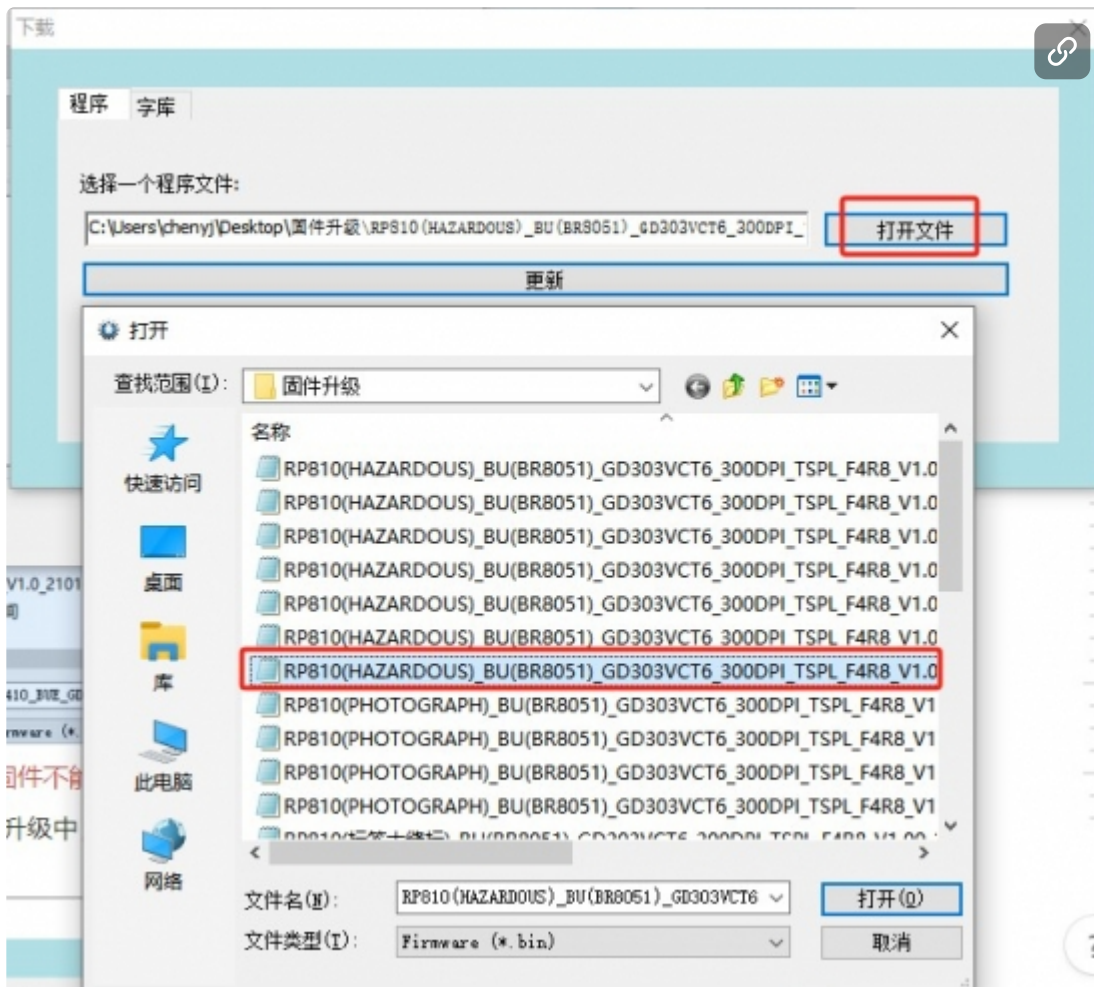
下载

程序 字库

选择一个程序文件:

C:\Users\chenyj\Desktop\固件升级\RP810(HAZARDOUS)_BU(BR8051)_GD303VCT6_300DPI_

打开文件

更新

打开

查找范围(I): 固件升级

快速访问

桌面

库

此电脑

网络

名称

RP810(HAZARDOUS)_BU(BR8051)_GD303VCT6_300DPI_TSPL_F4R8_V1.0
RP810(HAZARDOUS)_BU(BR8051)_GD303VCT6_300DPI_TSPL_F4R8_V1.0
RP810(HAZARDOUS)_BU(BR8051)_GD303VCT6_300DPI_TSPL_F4R8_V1.0
RP810(HAZARDOUS)_BU(BR8051)_GD303VCT6_300DPI_TSPL_F4R8_V1.0
RP810(HAZARDOUS)_BU(BR8051)_GD303VCT6_300DPI_TSPL_F4R8_V1.0
RP810(HAZARDOUS)_BU(BR8051)_GD303VCT6_300DPI_TSPL_F4R8_V1.0
RP810(HAZARDOUS)_BU(BR8051)_GD303VCT6_300DPI_TSPL_F4R8_V1.0
RP810(PHOTOGRAPH)_BU(BR8051)_GD303VCT6_300DPI_TSPL_F4R8_V1
RP810(PHOTOGRAPH)_BU(BR8051)_GD303VCT6_300DPI_TSPL_F4R8_V1
RP810(PHOTOGRAPH)_BU(BR8051)_GD303VCT6_300DPI_TSPL_F4R8_V1
RP810(PHOTOGRAPH)_BU(BR8051)_GD303VCT6_300DPI_TSPL_F4R8_V1
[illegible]

文件名(N): RP810(HAZARDOUS)_BU(BR8051)_GD303VCT6

打开(O)

文件类型(T): Firmware (*.bin)

取消

V1.0_2101
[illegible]
410_BUE_GD
rmware (*.
固件不能
升级中